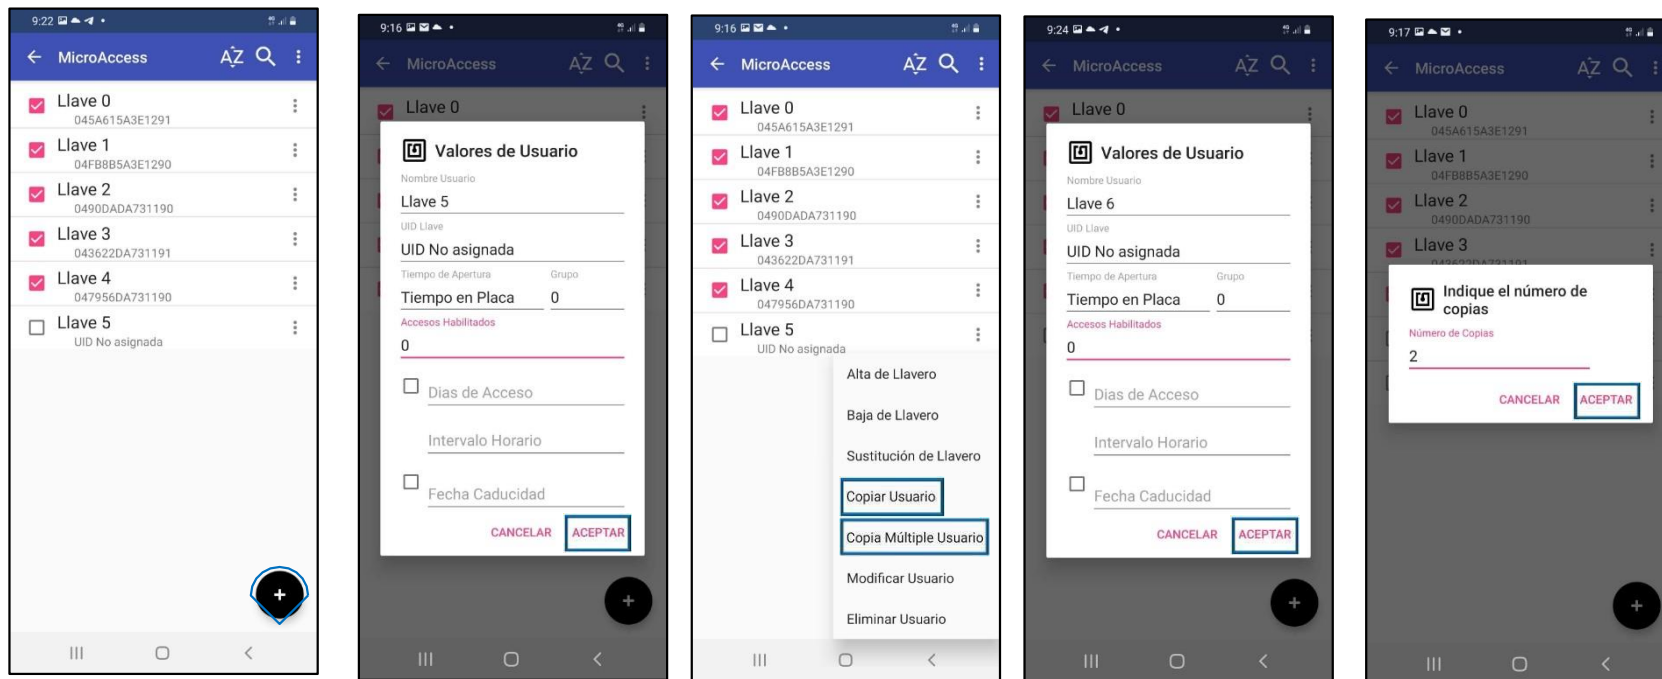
9:22

MicroAccess

Llave 0
045A615A3E1291
Llave 1
04FB8B5A3E1290
Llave 2
0490DADA731190
Llave 3
043622DA731191
Llave 4
047956DA731190
Llave 5
UID No asignada

+

9:16

MicroAccess

Llave 0

Valores de Usuario
Nombre Usuario
Llave 5
UID Llave
UID No asignada
Tiempo de Apertura
Tiempo en Placa
Grupo
0
Accesos Habilitados
0
Dias de Acceso
Intervalo Horario
Fecha Caducidad
CANCELAR ACEPTAR

+

9:16

MicroAccess

Llave 0
045A615A3E1291
Llave 1
04FB8B5A3E1290
Llave 2
0490DADA731190
Llave 3
043622DA731191
Llave 4
047956DA731190
Llave 5
UID No asignada

Alta de Llavero
Baja de Llavero
Sustitución de Llavero
Copiar Usuario
Copia Múltiple Usuario
Modificar Usuario
Eliminar Usuario

9:24

MicroAccess

Llave 0

Valores de Usuario
Nombre Usuario
Llave 6
UID Llave
UID No asignada
Tiempo de Apertura
Tiempo en Placa
Grupo
0
Accesos Habilitados
0
Dias de Acceso
Intervalo Horario
Fecha Caducidad
CANCELAR ACEPTAR

+

9:17

MicroAccess

Llave 0
045A615A3E1291
Llave 1
04FB8B5A3E1290
Llave 2
0490DADA731190
Llave 3

Indique el número de copias
Número de Copias
2
CANCELAR ACEPTAR

+